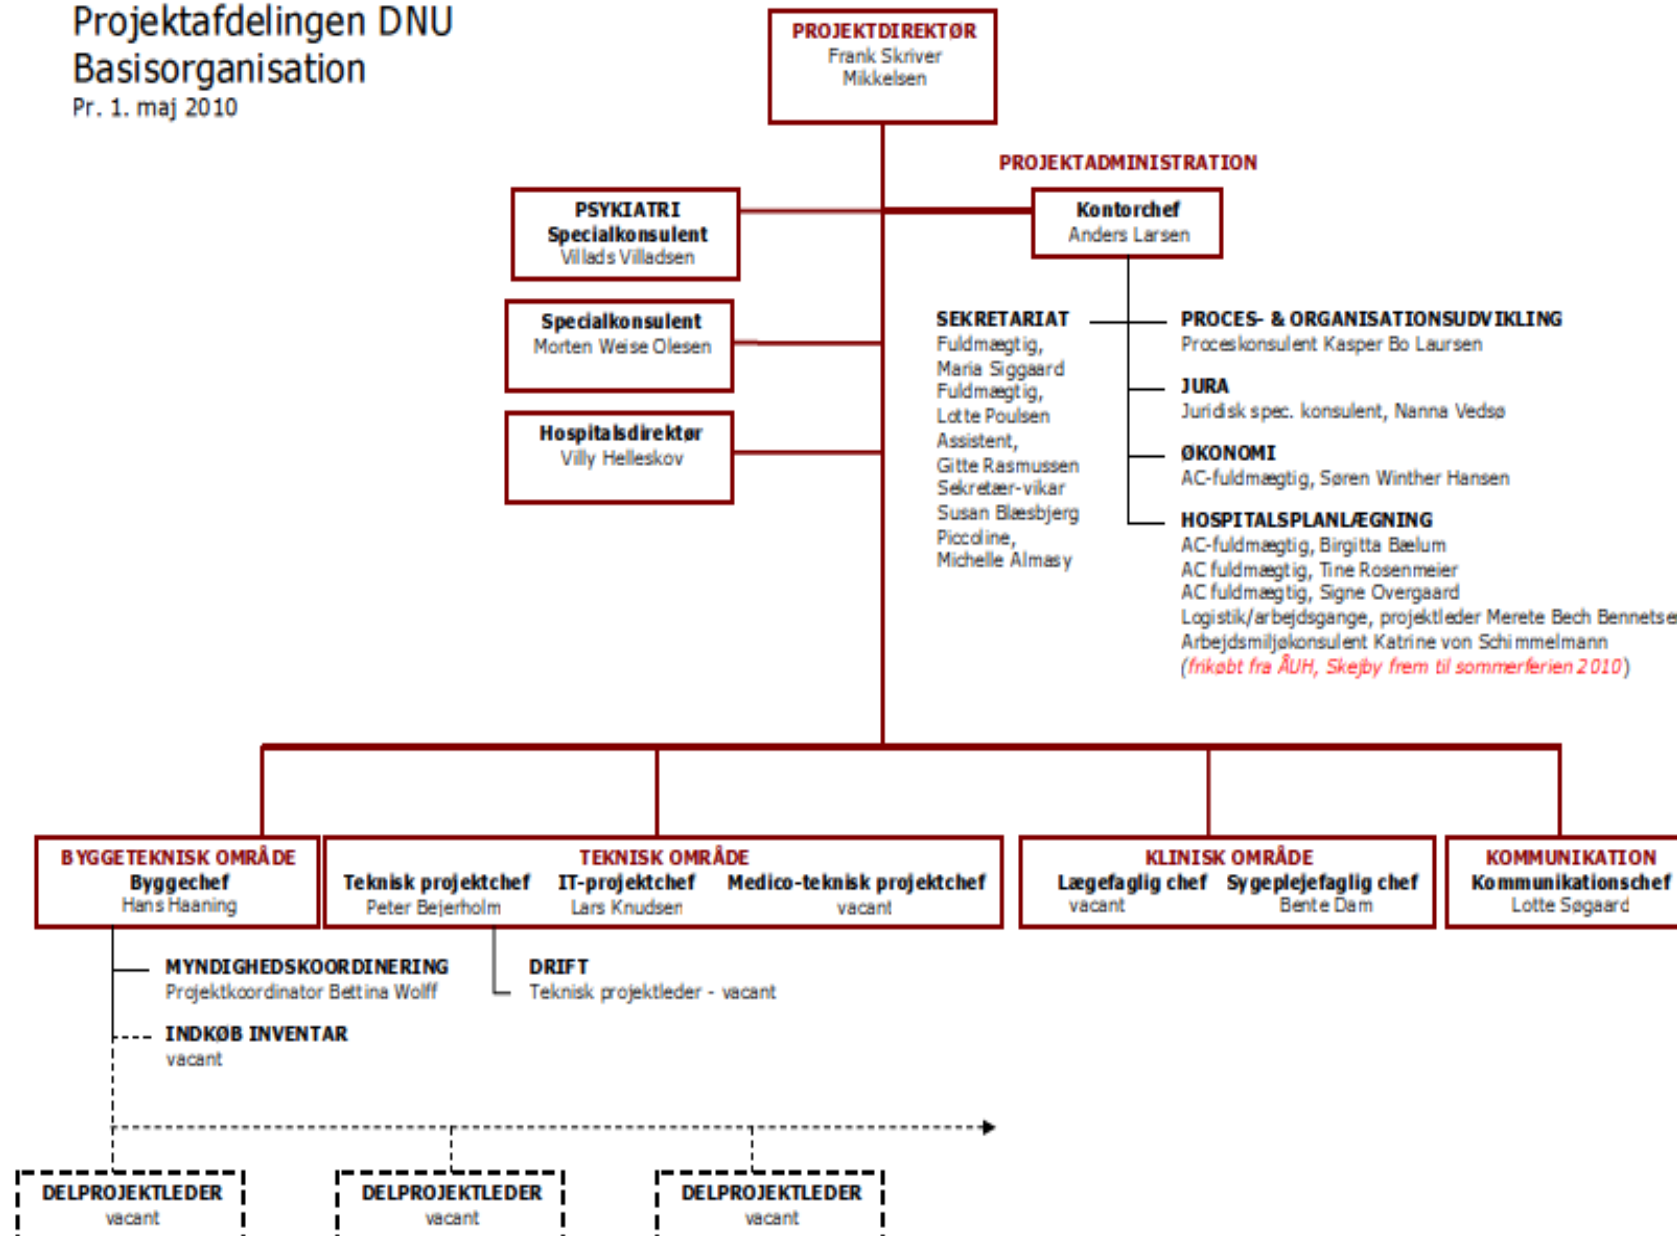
Projektafdelingen DNU
Basisorganisation
Pr. 1. maj 2010

PROJEKTDIREKTØR
Frank Skriver Mikkelsen

PROJEKTADMINISTRATION

PSYKIATRI
Specialkonsulent
Villads Villadsen

Kontorchef
Anders Larsen

Specialkonsulent
Morten Weise Olesen

Hospitalsdirektør
Villy Helleskov

SEKRETARIAT
Fuldmægtig,
Maria Siggaard
Fuldmægtig,
Lotte Poulsen
Assistent,
Gitte Rasmussen
Sekretær-vikar
Susan Blæsbjerg
Piccoline,
Michelle Almasy

PROCES- & ORGANISATIONSUDVIKLING
Proceskonsulent Kasper Bo Laursen

JURA
Juridisk spec. konsulent, Nanna Vedsø

ØKONOMI
AC-fuldmægtig, Søren Winther Hansen

HOSPITALSPLANLÆGNING
AC-fuldmægtig, Birgitta Bælum
AC fuldmægtig, Tine Rosenmeier
AC fuldmægtig, Signe Overgaard
Logistik/arbejdsgange, projektleder Merete Bech Bennetse
Arbejdsmiljøkonsulent Katrine von Schimmelmann
(frikøbt fra ÅUH, Skejby frem til sommerferien 2010)

BYGGETEKNISK OMRÅDE
Byggechef
Hans Haaning

TEKNISK OMRÅDE
Teknisk projektchef
Peter Bejerholm
IT-projektchef
Lars Knudsen
Medico-teknisk projektchef
vacant

KLINISK OMRÅDE
Lægefaglig chef
vacant
Sygeplejefaglig chef
Bente Dam

KOMMUNIKATION
Kommunikationschef
Lotte Søgaard

MYNDIGHEDSKOORDINERING
Projektkoordinator Bettina Wolff

DRIFT
Teknisk projektleder - vacant

INDKØB INVENTAR
vacant

DELPROJEKTLEDER
vacant

DELPROJEKTLEDER
vacant

DELPROJEKTLEDER
vacant